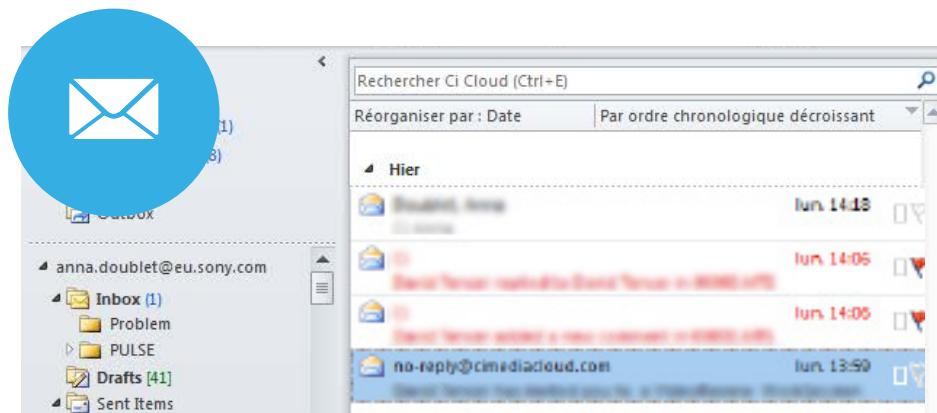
(1)
(8)
Outbox
anna.doublet@eu.sony.com
Inbox (1)
Problem
PULSE
Drafts [41]
Sent Items

Rechercher Ci Cloud (Ctrl+E)
Réorganiser par : Date
Par ordre chronologique décroissant
Hier
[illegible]
lun. 14:18
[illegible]
lun. 14:06
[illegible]
lun. 14:06
no-reply@cimediacloud.com
lun. 13:50
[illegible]